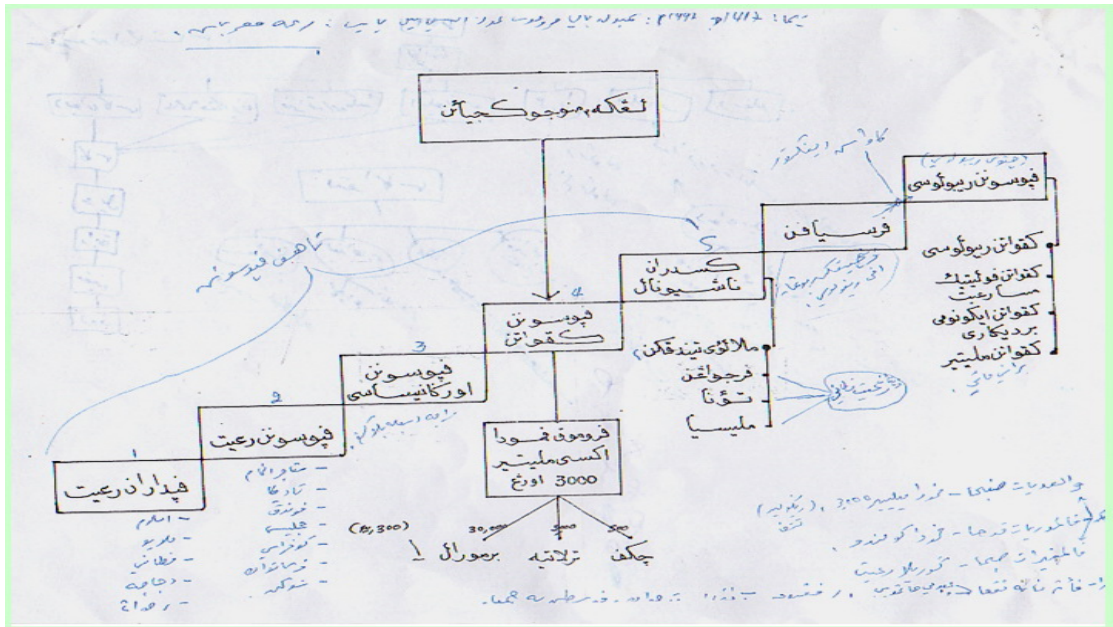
لڠکه٢ منوجو کجياٴن

ڤوسون ريڤولوسي

ڤرسياٴن

کسدرن ناسيونل

ڤوسون کقواٴن

ڤوسون اورݢنيساسي

ڤوسون رعيت

ڤدارا رعيت

ڤروموق ڤمودا اکسي مليتير 3000 اورڠ

کقواٴن ريڤولوسي

کقواٴن ڤوليتيک

مسارعيت

کقواٴن ايکونومي

بردي کاري

کقواٴن مليتير

ملائو تيندقکن

ڤرجواڠن

تنتارا

مليسيا

چکݢو

ترلاتيه

برموراي

(8,300)

30,000

2

3

4

5

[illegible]